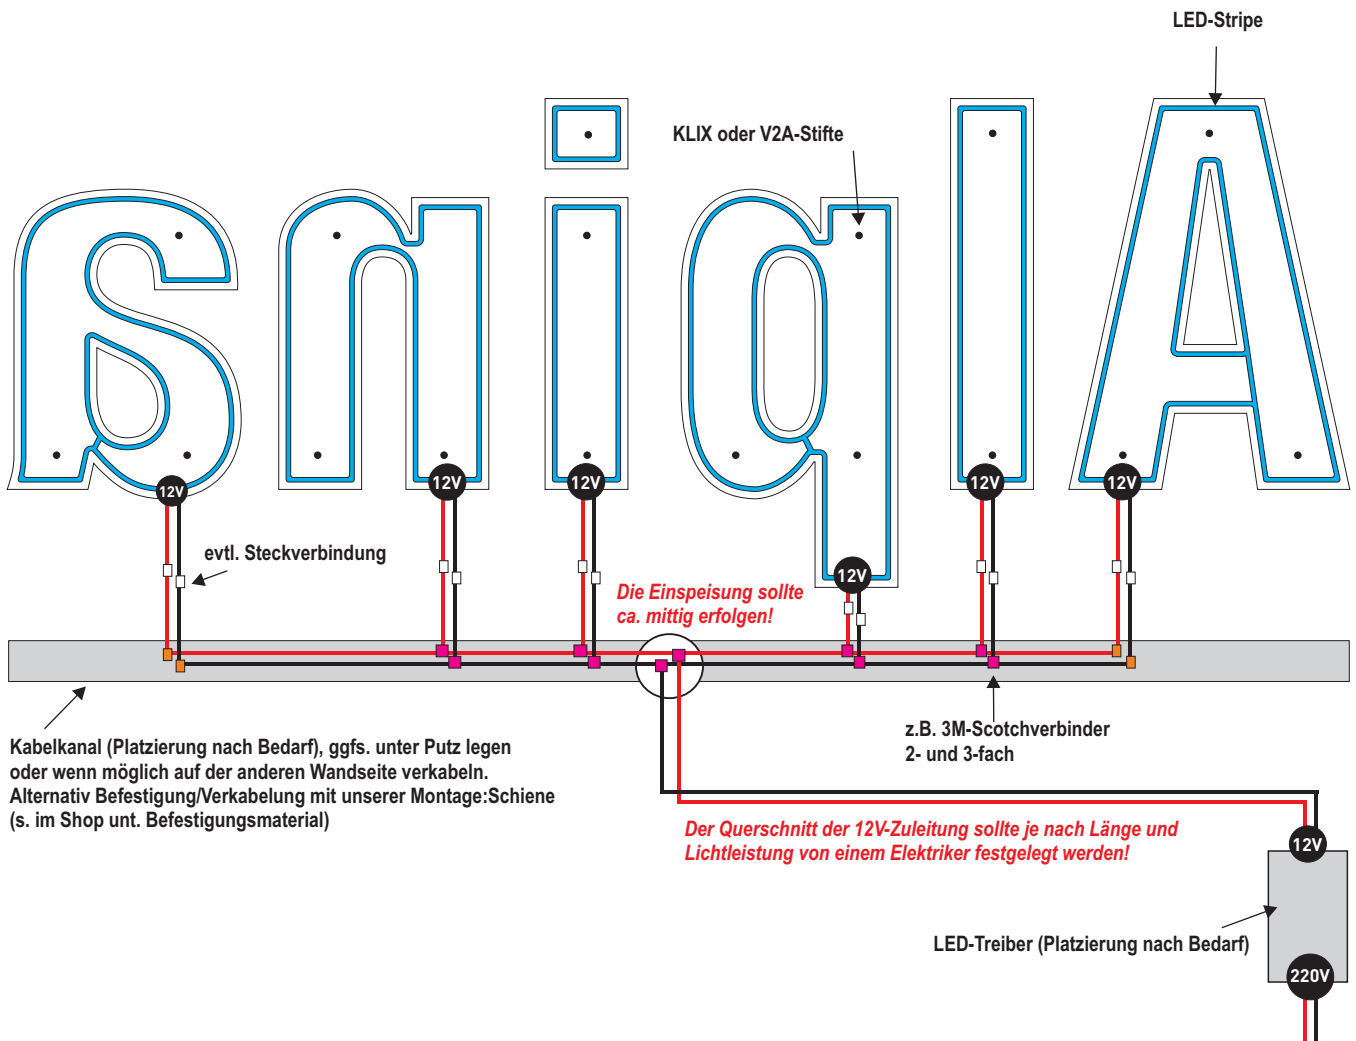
LED-Stripe

KLIX oder V2A-Stifte

12V

12V

12V

12V

12V

12V

evtl. Steckverbindung

Die Einspeisung sollte ca. mittig erfolgen!

Kabelkanal (Platzierung nach Bedarf), ggfs. unter Putz legen oder wenn möglich auf der anderen Wandseite verkabeln. Alternativ Befestigung/Verkabelung mit unserer Montage:Schiene (s. im Shop unt. Befestigungsmaterial)

z.B. 3M-Scotchverbinder 2- und 3-fach

Der Querschnitt der 12V-Zuleitung sollte je nach Länge und Lichtleistung von einem Elektriker festgelegt werden!

12V

LED-Treiber (Platzierung nach Bedarf)

220V